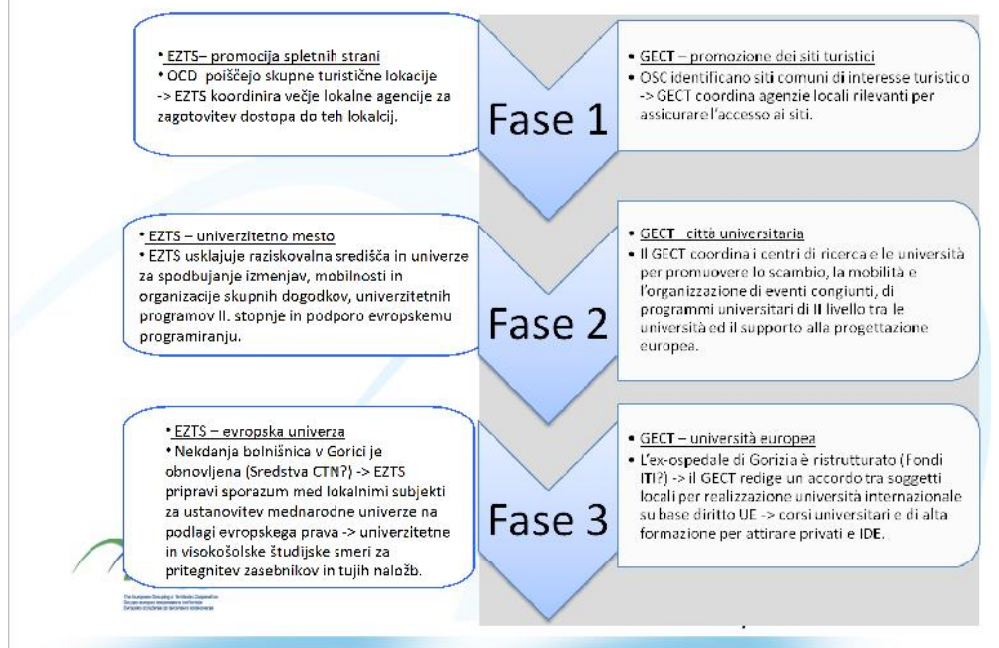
• EZTS– promocija spletnih strani
• OCD poiščejo skupne turistične lokacije -> EZTS koordinira večje lokalne agencije za zagotovitev dostopa do teh lokalcij.

Fase 1

• GECT – promozione dei siti turistici
• OSC identificano siti comuni di interesse turistico -> GECT coordina agenzie locali rilevanti per assicurare l'accesso ai siti.

• EZTS – univerzitetno mesto
• EZTS usklajuje raziskovalna središča in univerze za spodbujanje izmenjav, mobilnosti in organizacije skupnih dogodkov, univerzitetnih programov II. stopnje in podporo evropskemu programiranju.

Fase 2

• GECT città universitaria
• Il GECT coordina i centri di ricerca e le università per promuovere lo scambio, la mobilità e l'organizzazione di eventi congiunti, di programmi universitari di II livello tra le università ed il supporto alla progettazione europea.

• EZTS – evropska univerza
• Nekdanja bolnišnica v Gorici je obnovljena (Sredstva CTN?) -> EZTS pripravi sporazum med lokalnimi subjekti za ustanovitev mednarodne univerze na podlagi evropskega prava -> univerzitetne in visokošolske študijske smeri za pritegnitev zasebnikov in tujih naložb.

Fase 3

• GECT – università europea
• L'ex-ospedale di Gorizia è ristrutturato (Fondi ITI?) -> il GECT redige un accordo tra soggetti locali per realizzazione università internazionale su base diritto UE -> corsi universitari e di alta formazione per attirare privati e IDE.

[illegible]